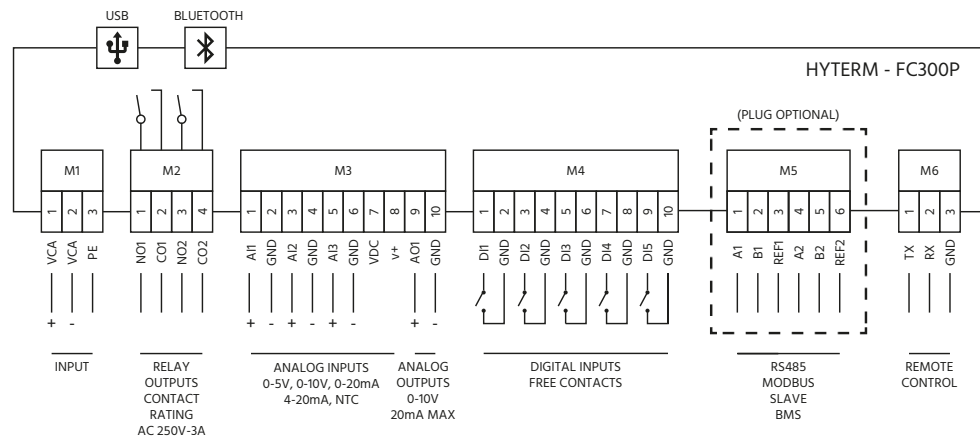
USB BLUETOOTH

HYTERM - FC300P

(PLUG OPTIONAL)

M1
1 2 3
VCA VCA PE
+ -
INPUT

M2
1 2 3 4
NO1 CO1 NO2 CO2
RELAY OUTPUTS CONTACT RATING AC 250V-3A

M3
1 2 3 4 5 6 7 8 9 10
AI1 GND AI2 GND AI3 GND VDC V+ AO1 GND
+ - + - + - + -
ANALOG INPUTS 0-5V, 0-10V, 0-20mA 4-20mA, NTC
ANALOG OUTPUTS 0-10V 20mA MAX

M4
1 2 3 4 5 6 7 8 9 10
DI1 GND DI2 GND DI3 GND DI4 GND DI5 GND
DIGITAL INPUTS FREE CONTACTS

M5
1 2 3 4 5 6
A1 B1 REF1 A2 B2 REF2
RS485 MODBUS SLAVE BMS

M6
1 2 3
TX RX GND
REMOTE CONTROL